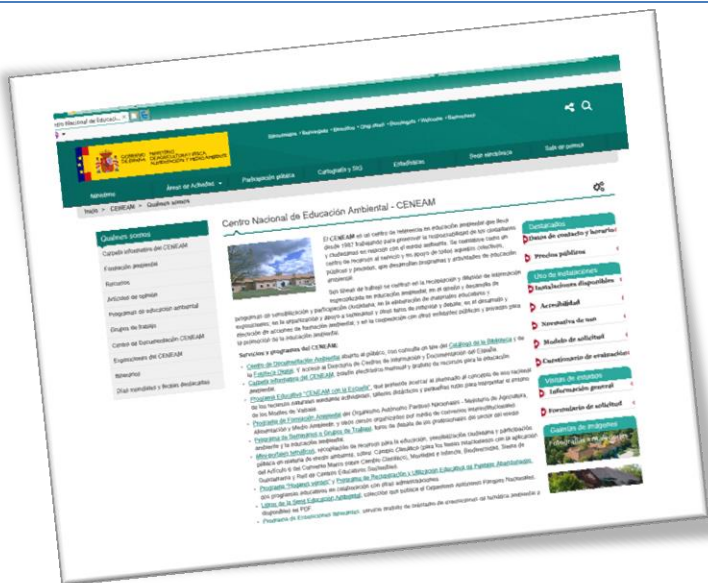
Centro Nacional de Educación Ambiental - CENEAM

Quiénes somos

Inicio > CENEAM > Quiénes somos

Destacados

Datos de contacto y horarios

Precios públicos

Uso de instalaciones

Instalaciones disponibles

Accesibilidad

Normativa de uso

Modelo de solicitud

Cuestionario de evaluación

Visitas de grupos

Información general

Formulario de solicitud

Galerías de imágenes

Servicios y programas del CENEAM:

Participación pública

Cartografía y SIG

Estadísticas

Sala de prensa

Ministerio

Áreas de Actividad